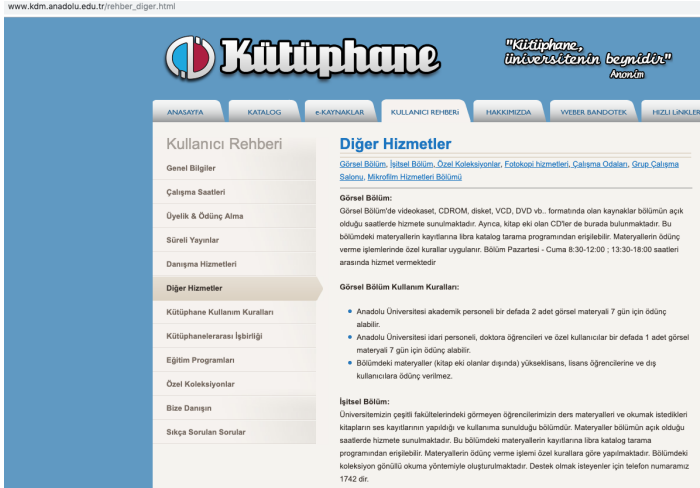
www.kdm.anadolu.edu.tr/rehber_diger.html

Kütüphane

"Kütüphane, üniversitenin beynidir" Anonim

ANASAYFA | KATALOG | e-KAYNAKLAR | KULLANICI REHBERİ | HAKKIMIZDA | WEBER BANDOTEK | HIZLI LİNKLER

Kullanıcı Rehberi

Genel Bilgiler
Çalışma Saatleri
Üyelik & Ödünç Alma
Süreli Yayınlar
Danışma Hizmetleri
Diğer Hizmetler
Kütüphane Kullanım Kuralları
Kütüphanelerarası İşbirliği
Eğitim Programları
Özel Koleksiyonlar
Bize Danışın
Sıkça Sorulan Sorular

Diğer Hizmetler

Görsel Bölüm, İşitsel Bölüm, Özel Koleksiyonlar, Fotokopi hizmetleri, Çalışma Odaları, Grup Çalışma Salonu, Mikrofilm Hizmetleri Bölümü

Görsel Bölüm:
Görsel Bölüm'de videokaset, CDROM, disket, VCD, DVD vb.. formatında olan kaynaklar bölümün açık olduğu saatlerde hizmete sunulmaktadır. Ayrıca, kitap eki olan CD'ler de burada bulunmaktadır. Bu bölümdeki materyallerin kayıtlarına libra katalog tarama programından erişilebilir. Materyallerin ödünç verme işlemlerinde özel kurallar uygulanır. Bölüm Pazartesi - Cuma 8:30-12:00 ; 13:30-18:00 saatleri arasında hizmet vermektedir

Görsel Bölüm Kullanım Kuralları:

• Anadolu Üniversitesi akademik personeli bir defada 2 adet görsel materyali 7 gün için ödünç alabilir.
• Anadolu Üniversitesi idari personeli, doktora öğrencileri ve özel kullanıcılar bir defada 1 adet görsel materyali 7 gün için ödünç alabilir.
• Bölümdeki materyaller (kitap eki olanlar dışında) yükseklisans, lisans öğrencilerine ve dış kullanıcılara ödünç verilmez.

İşitsel Bölüm:
Üniversitemizin çeşitli fakültelerindeki görmeyen öğrencilerimizin ders materyalleri ve okumak istedikleri kitapların ses kayıtlarının yapıldığı ve kullanıma sunulduğu bölümdür. Materyaller bölümün açık olduğu saatlerde hizmete sunulmaktadır. Bu bölümdeki materyallerin kayıtlarına libra katalog tarama programından erişilebilir. Materyallerin ödünç verme işlemi özel kurallara göre yapılmaktadır. Bölümdeki koleksiyon gönüllü okuma yöntemiyle oluşturulmaktadır. Destek olmak isteyenler için telefon numaramız 1742 dir.